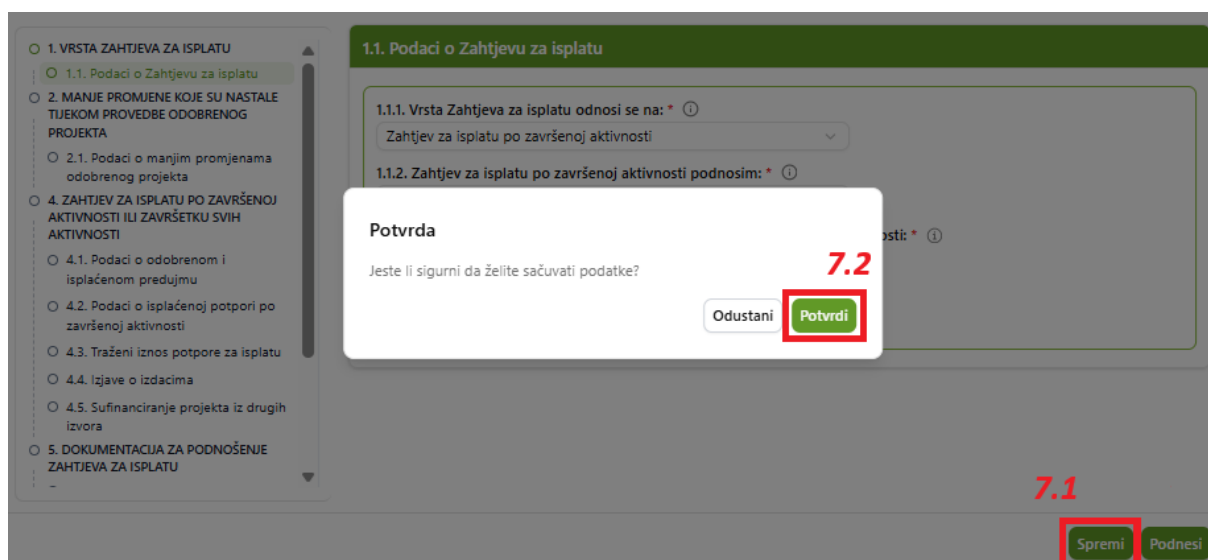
1. VRSTA ZAHTJEVA ZA ISPLATU
1.1. Podaci o Zahtjevu za isplatu
2. MANJE PROMJENE KOJE SU NASTALE TIJEKOM PROVEDBE ODOBRENOG PROJEKTA
2.1. Podaci o manjim promjenama odobrenog projekta
4. ZAHTJEV ZA ISPLATU PO ZAVRŠENOJ AKTIVNOSTI ILI ZAVRŠETKU SVIH AKTIVNOSTI
4.1. Podaci o odobrenom i isplaćenom predujmu
4.2. Podaci o isplaćenoj potpori po završenoj aktivnosti
4.3. Traženi iznos potpore za isplatu
4.4. Izjave o izdacima
4.5. Sufinanciranje projekta iz drugih izvora
5. DOKUMENTACIJA ZA PODNOŠENJE ZAHTJEVA ZA ISPLATU

1.1. Podaci o Zahtjevu za isplatu

1.1.1. Vrsta Zahtjeva za isplatu odnosi se na: *
Zahtjev za isplatu po završenoj aktivnosti
1.1.2. Zahtjev za isplatu po završenoj aktivnosti podnosim: *
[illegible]osti: *

Potvrda
Jeste li sigurni da želite sačuvati podatke?
7.2
Odustani
Potvrdi

7.1
Spremi
Podnesi